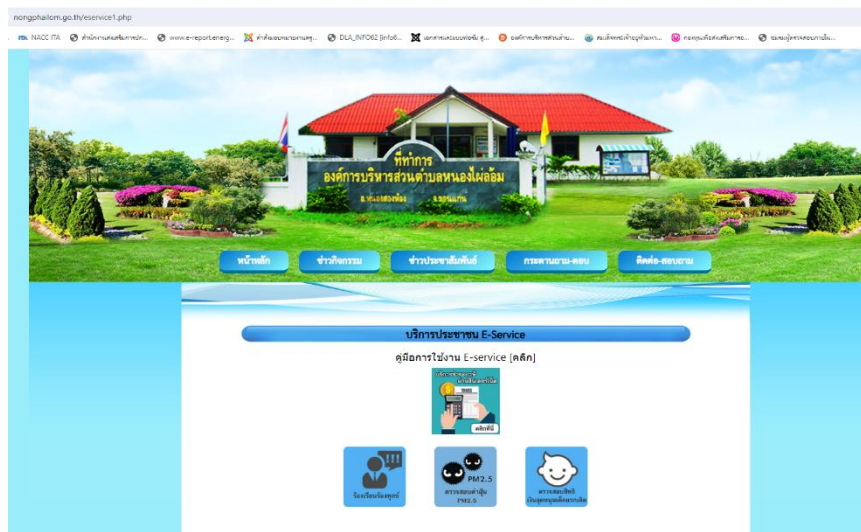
nongphailom.go.th/eservice1.php

NACC ITA | สำนักงานส่งเสริมการปก... | www.e-report.energ... | คำสั่งมอบหมายงานครู... | DLA_INFO62 [info6... | เอกสารระบบบัญชีฯ สู... | องค์การบริหารส่วนตำบ... | สมเด็จพระเจ้าอยู่หัวมหา... | กองทุนเพื่อส่งเสริมการอ... | ระบบสนับสนุนการสอบถามใน...

ที่ทำการ
องค์การบริหารส่วนตำบลหนองไผ่ล้อม
อ.หนองสองห้อง จ.ขอนแก่น

หน้าหลัก | ข่าวกิจกรรม | ข่าวประชาสัมพันธ์ | กระดานถาม-ตอบ | ติดต่อ-สอบถาม

บริการประชาชน E-Service

คู่มือการใช้งาน E-service [คลิก]

คลิกที่นี่

ร้องเรียนร้องทุกข์

PM2.5
ตรวจสอบค่าฝุ่น PM2.5

ตรวจสอบสิทธิ์เงินอุดหนุนเด็กแรกเกิด